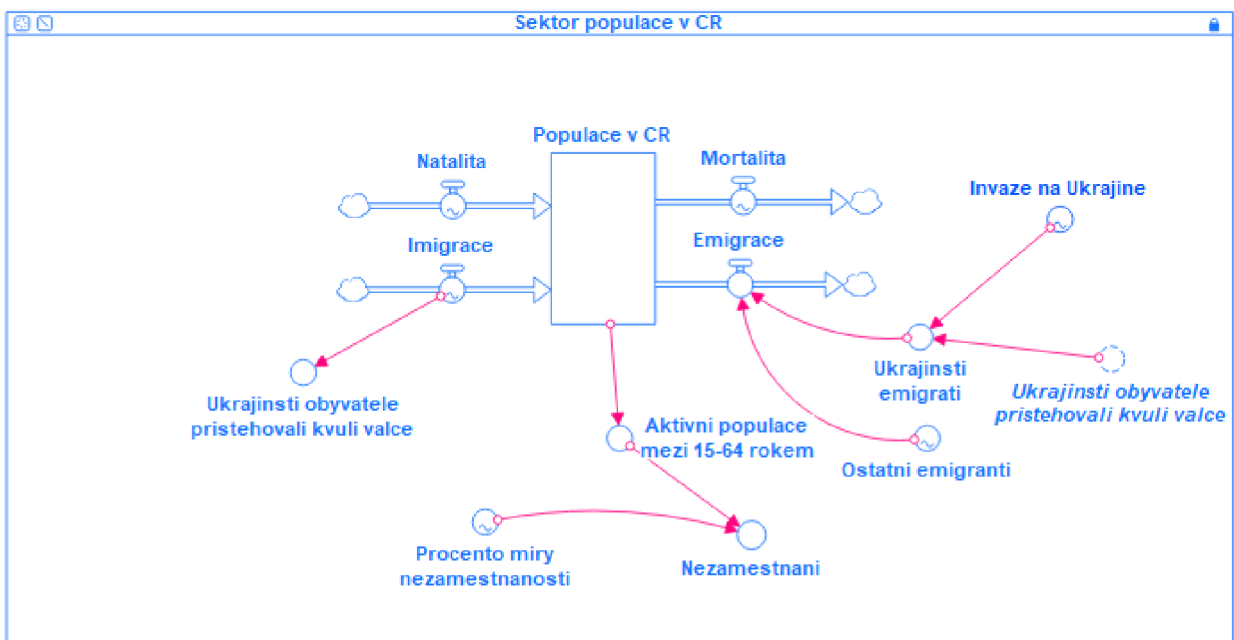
Sektor populace v CR

Populace v CR

Natalita

Mortalita

Invaze na Ukrajine

Imigrace

Emigrace

Ukrajinsti emigrati

Ukrajinsti obyvatele pristehovali kvuli valce

Ukrajinsti obyvatele pristehovali kvuli valce

Aktivni populace mezi 15-64 rokem

Ostatni emigranti

Procento miry nezamestnanosti

Nezamestnani